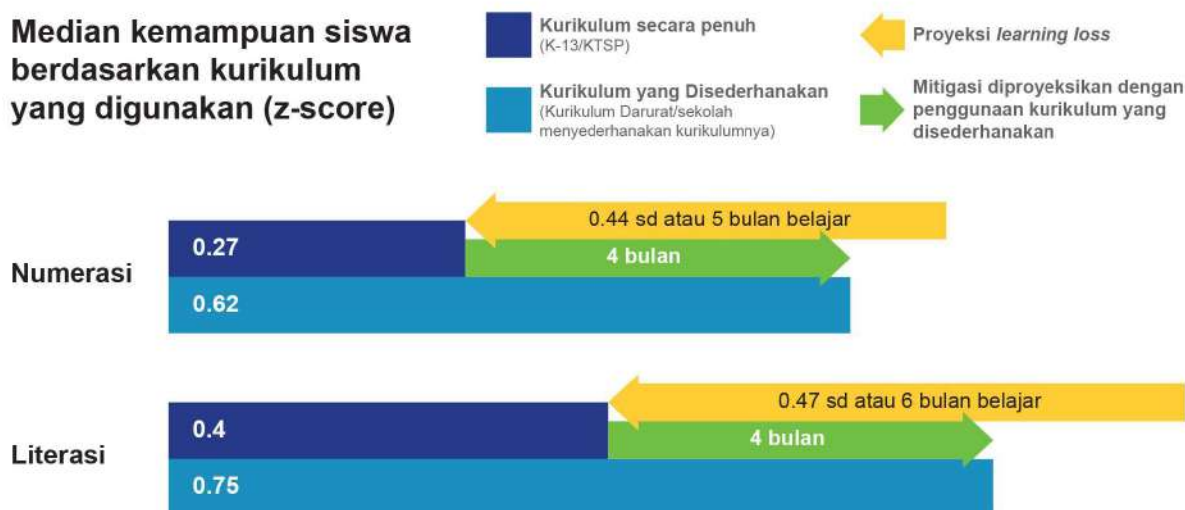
Median kemampuan siswa berdasarkan kurikulum yang digunakan (z-score)

Kurikulum secara penuh (K-13/KTSP)

Kurikulum yang Disederhanakan (Kurikulum Darurat/sekolah menyederhanakan kurikulumnya)

Proyeksi *learning loss*

Mitigasi diproyeksikan dengan penggunaan kurikulum yang disederhanakan

Numerasi

0.44 sd atau 5 bulan belajar

0.27

4 bulan

0.62

Literasi

0.47 sd atau 6 bulan belajar

0.4

4 bulan

0.75